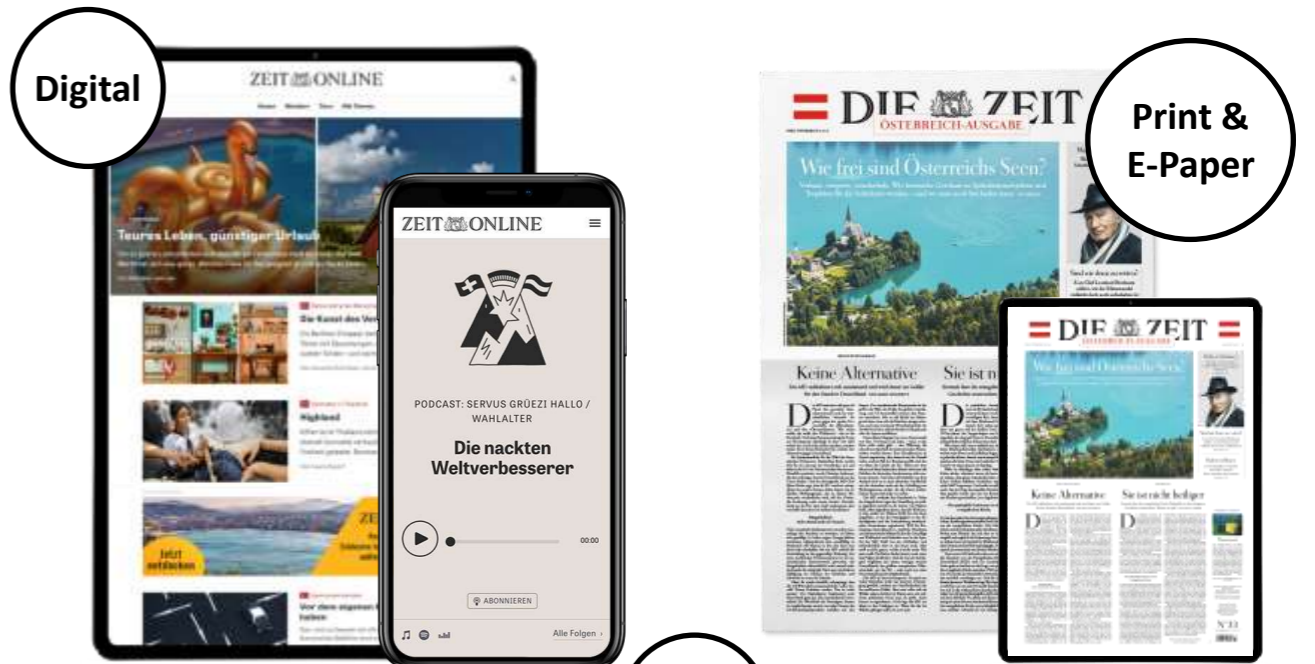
Digital

ZEIT ONLINE

Teures Leben, günstiger Urlaub

Die Kunst des Ver

Highland

Jetzt entdecken

Vor dem eigenen

ZEIT ONLINE

PODCAST: SERVUS GRÜEZI HALLO / WAHLALTER

Die nackten Weltverbesserer

00:00

ABONNIEREN

Alle Folgen

Print & E-Paper

DIE ZEIT

ÖSTERREICH-AUSGABE

Wie frei sind Österreichs Seen?

Keine Alternative

Sie ist n

DIE ZEIT

Wie frei sind Österreichs Seen?

Keine Alternative

Sie ist nicht heilig

N° 33